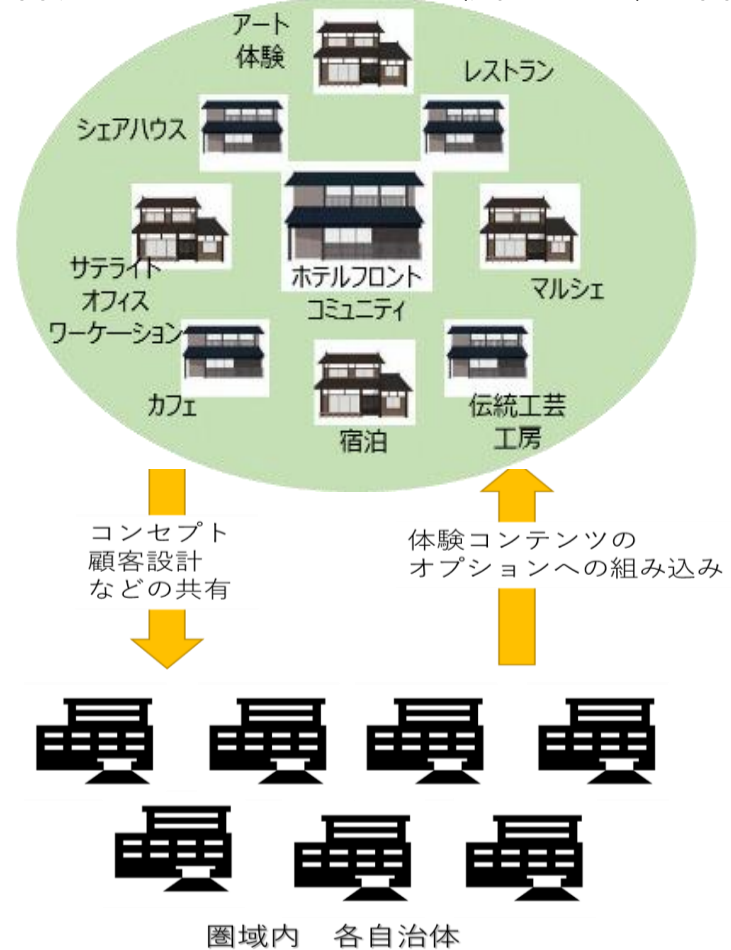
アート
体験

レストラン

シェアハウス

ホテルフロント
コミュニティ

サテライト
オフィス
ワーケーション

マルシェ

カフェ

宿泊

伝統工芸
工房

コンセプト
顧客設計
などの共有

体験コンテンツの
オプションへの組み込み

圏域内　各自治体